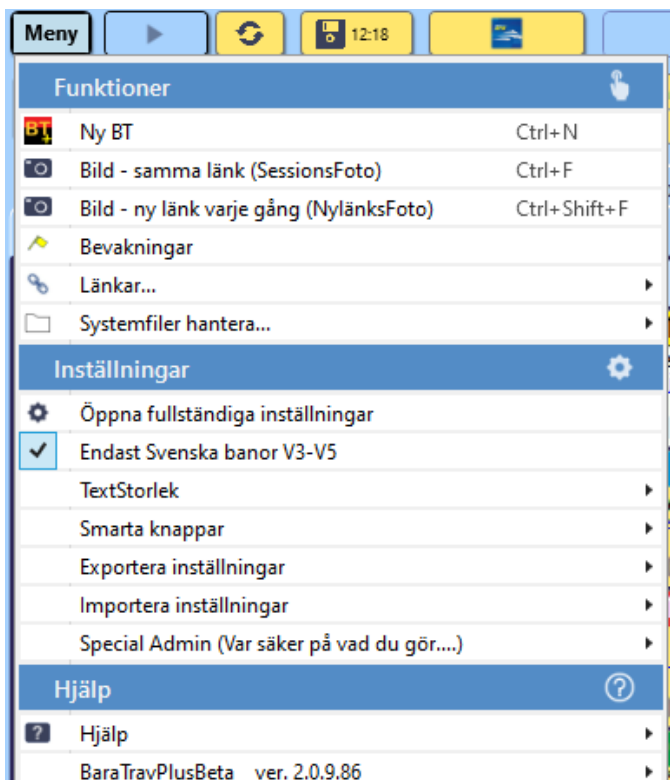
Meny

12:18

Funktioner

BT Ny BT Ctrl+N

Bild - samma länk (SessionsFoto) Ctrl+F

Bild - ny länk varje gång (NylänksFoto) Ctrl+Shift+F

Bevakningar

Länkar...

Systemfiler hantera...

Inställningar

Öppna fullständiga inställningar

Endast Svenska banor V3-V5

TextStorlek

Smarta knappar

Exportera inställningar

Importera inställningar

Special Admin (Var säker på vad du gör....)

Hjälp

Hjälp

BaraTravPlusBeta ver. 2.0.9.86